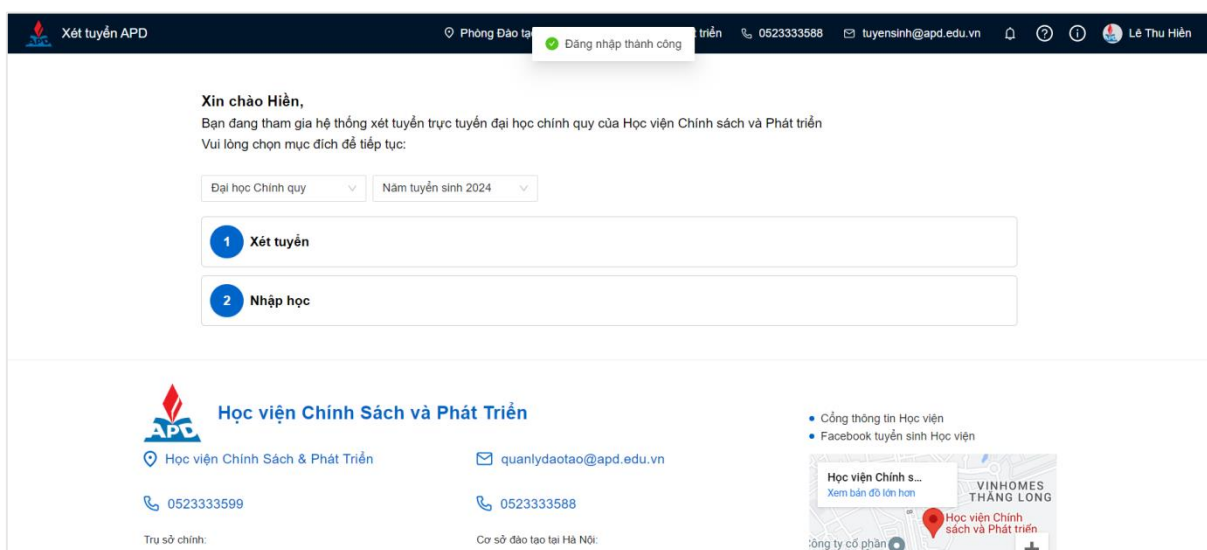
Xét tuyển APD

Phòng Đào tạ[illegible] triển 0523333588 tuyensinh@apd.edu.vn Lê Thu Hiền

Đăng nhập thành công

Xin chào Hiền,

Bạn đang tham gia hệ thống xét tuyển trực tuyến đại học chính quy của Học viện Chính sách và Phát triển

Vui lòng chọn mục đích để tiếp tục:

Đại học Chính quy

Năm tuyển sinh 2024

1 Xét tuyển

2 Nhập học

APD

Học viện Chính Sách và Phát Triển

Học viện Chính Sách & Phát Triển

quanlydaotao@apd.edu.vn

0523333599

0523333588

Trụ sở chính:

Cơ sở đào tạo tại Hà Nội:

• Cổng thông tin Học viện

• Facebook tuyển sinh Học viện

Học viện Chính s...

Xem bản đồ lớn hơn

VINHOMES THĂNG LONG

Học viện Chính sách và Phát triển

Công ty cổ phần

+